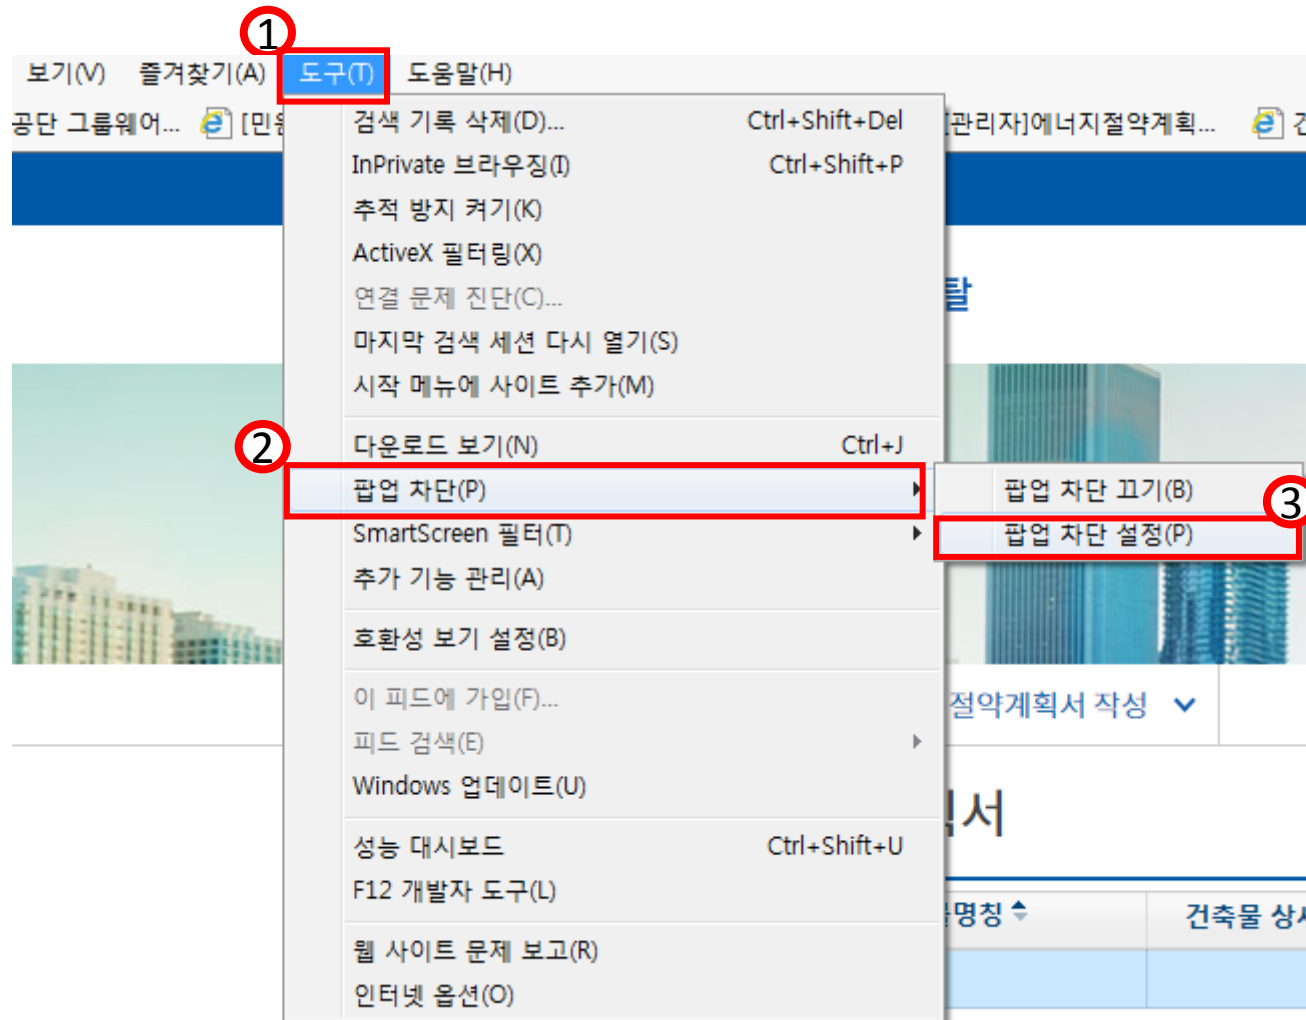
1
보기(V) 즐겨찾기(A) 도구(T) 도움말(H)
공단 그룹웨어... [민

검색 기록 삭제(D)... Ctrl+Shift+Del
InPrivate 브라우징(I) Ctrl+Shift+P
추적 방지 켜기(K)
ActiveX 필터링(X)
연결 문제 진단(C)...
마지막 검색 세션 다시 열기(S)
시작 메뉴에 사이트 추가(M)

2
다운로드 보기(N) Ctrl+J
팝업 차단(P)
SmartScreen 필터(T)
추가 기능 관리(A)

호환성 보기 설정(B)

이 피드에 가입(F)...
피드 검색(E)
Windows 업데이트(U)

성능 대시보드 Ctrl+Shift+U
F12 개발자 도구(L)

웹 사이트 문제 보고(R)
인터넷 옵션(O)

[관리자]에너지절약계획...
탈
팝업 차단 끄기(B)
3
팝업 차단 설정(P)
절약계획서 작성
서
명칭
건축물 상